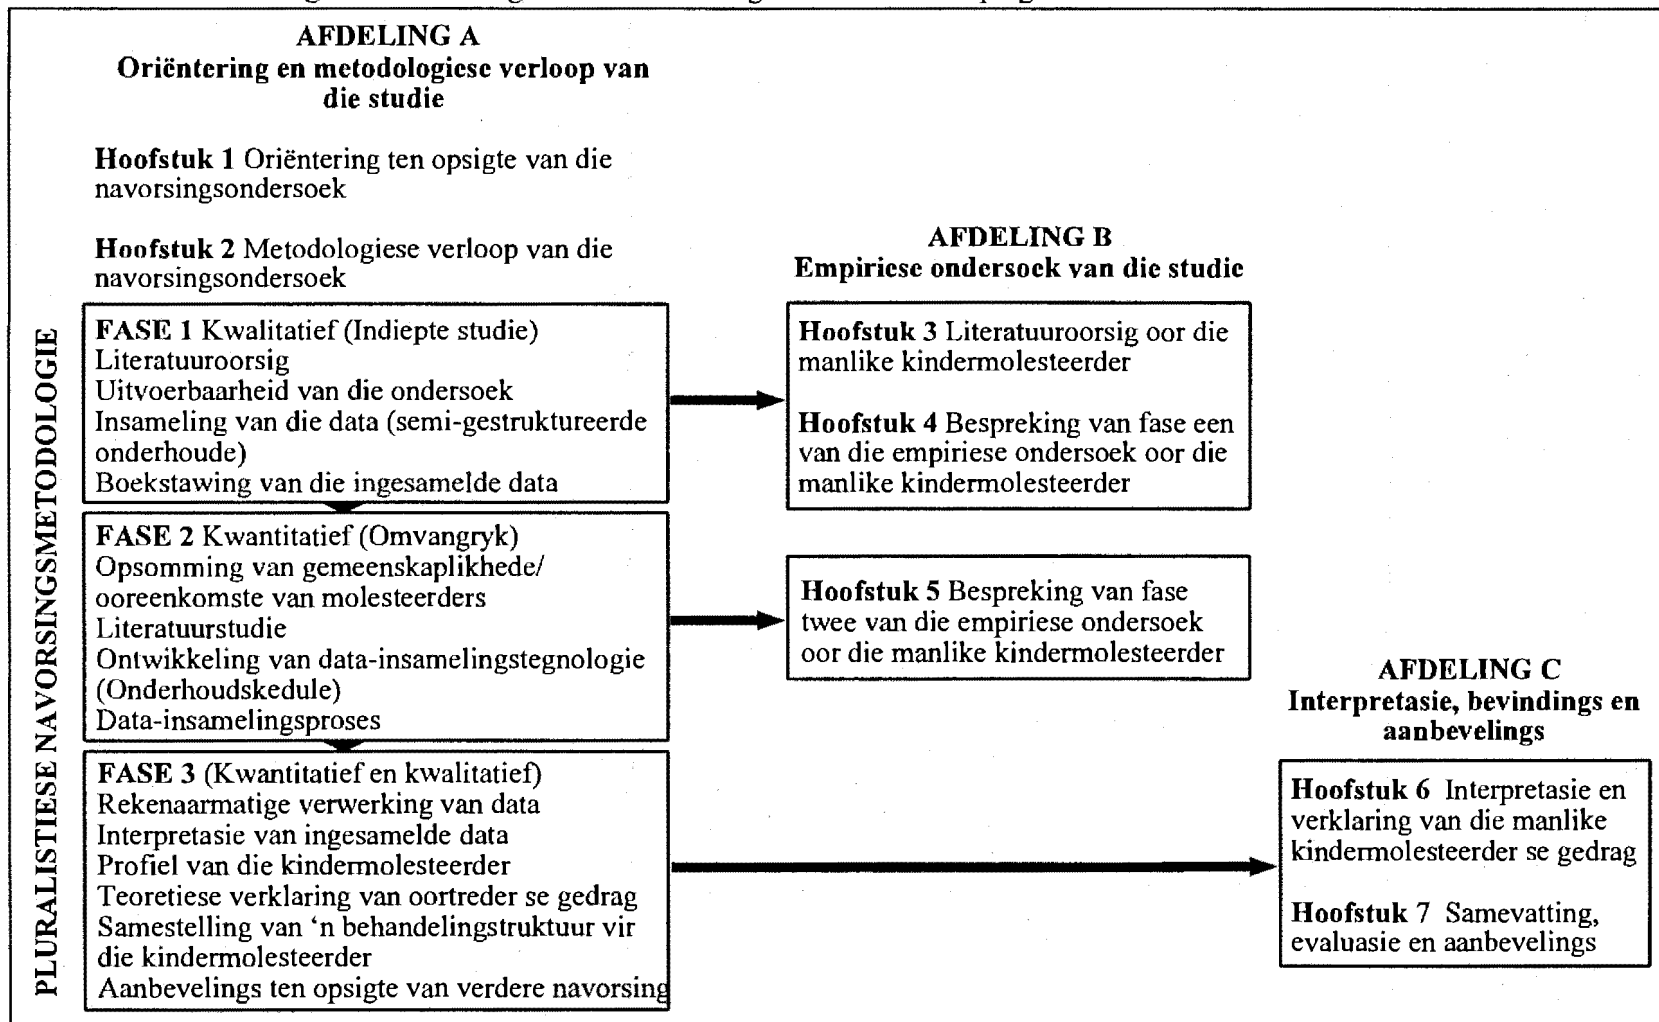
AFDELING A
Oriëntering en metodologiese verloop van die studie

**Hoofstuk 1** Oriëntering ten opsigte van die navorsingsondersoek

**Hoofstuk 2** Metodologiese verloop van die navorsingsondersoek

PLURALISTIESE NAVORSINGSMETODOLOGIE

**FASE 1** Kwalitatief (Indiepte studie)
Literatuuroorsig
Uitvoerbaarheid van die ondersoek
Insameling van die data (semi-gestruktureerde onderhoude)
Boekstawing van die ingesamelde data

**FASE 2** Kwantitatief (Omvangryk)
Opsomming van gemeenskaplikhede/ ooreenkomste van molesteerders
Literatuurstudie
Ontwikkeling van data-insamelingstegnologie (Onderhoudskedule)
Data-insamelingsproses

**FASE 3** (Kwantitatief en kwalitatief)
Rekenaarmatige verwerking van data
Interpretasie van ingesamelde data
Profiel van die kindermolesteerder
Teoretiese verklaring van oortreder se gedrag
Samestelling van 'n behandelingstruktuur vir die kindermolesteerder
Aanbevelings ten opsigte van verdere navorsing

AFDELING B
Empiriese ondersoek van die studie

**Hoofstuk 3** Literatuuroorsig oor die manlike kindermolesteerder

**Hoofstuk 4** Bespreking van fase een van die empiriese ondersoek oor die manlike kindermolesteerder

**Hoofstuk 5** Bespreking van fase twee van die empiriese ondersoek oor die manlike kindermolesteerder

AFDELING C
Interpretasie, bevindings en aanbevelings

**Hoofstuk 6** Interpretasie en verklaring van die manlike kindermolesteerder se gedrag

**Hoofstuk 7** Samevatting, evaluasie en aanbevelings